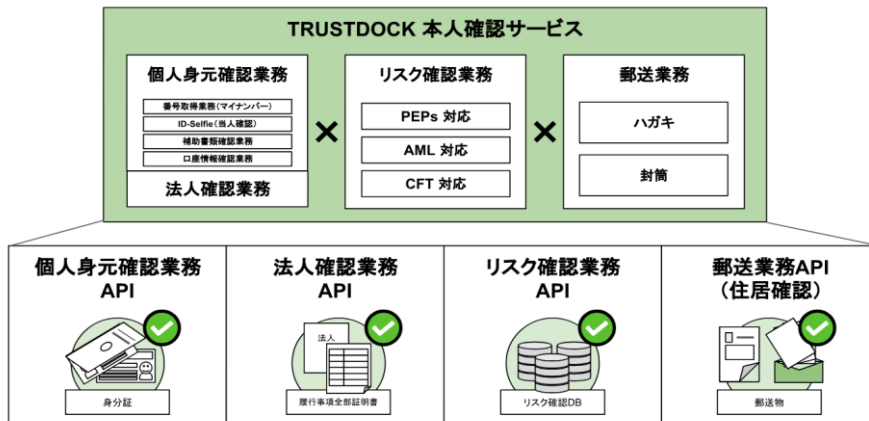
TRUSTDOCK 本人確認サービス

個人身元確認業務

番号取得業務(マイナンバー)

ID-Selfie(当人確認)

補助書類確認業務

口座情報確認業務

法人確認業務

×

リスク確認業務

PEPs 対応

AML 対応

CFT 対応

×

郵送業務

ハガキ

封筒

個人身元確認業務 API

身分証

法人確認業務 API

法人

履行事項全部証明書

リスク確認業務 API

リスク確認DB

郵送業務API (住居確認)

郵送物